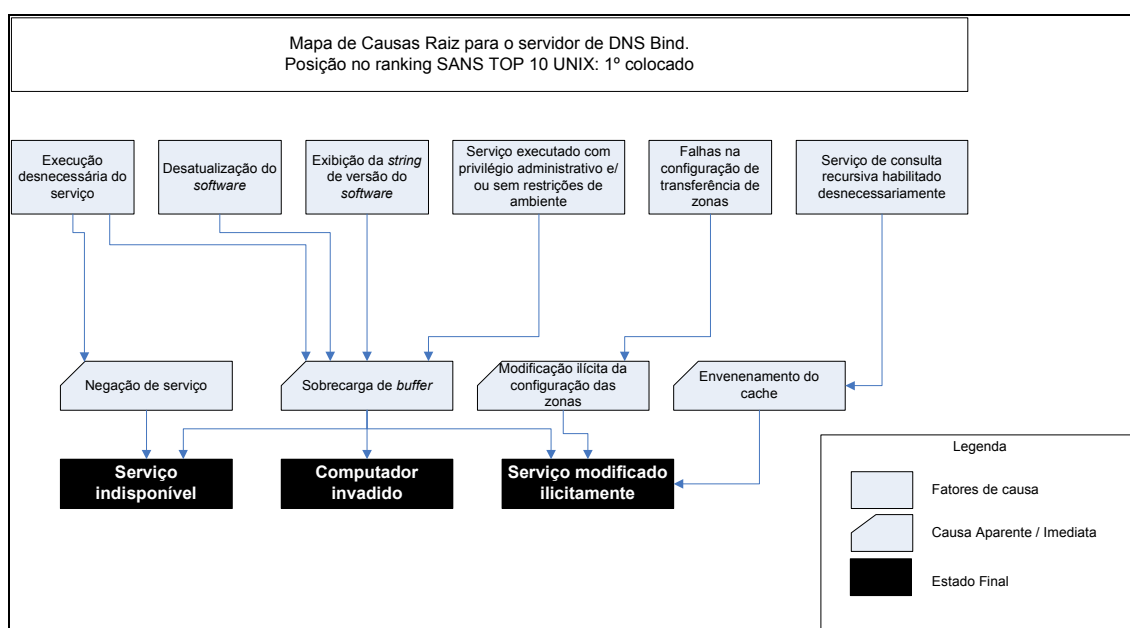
Mapa de Causas Raiz para o servidor de DNS Bind.
Posição no ranking SANS TOP 10 UNIX: 1º colocado

Execução desnecessária do serviço

Desatualização do *software*

Exibição da *string* de versão do *software*

Serviço executado com privilégio administrativo e/ ou sem restrições de ambiente

Falhas na configuração de transferência de zonas

Serviço de consulta recursiva habilitado desnecessariamente

Negação de serviço

Sobrecarga de *buffer*

Modificação ilícita da configuração das zonas

Envenenamento do cache

Serviço indisponível

Computador invadido

Serviço modificado ilicitamente

Legenda

Fatores de causa

Causa Aparente / Imediata

Estado Final